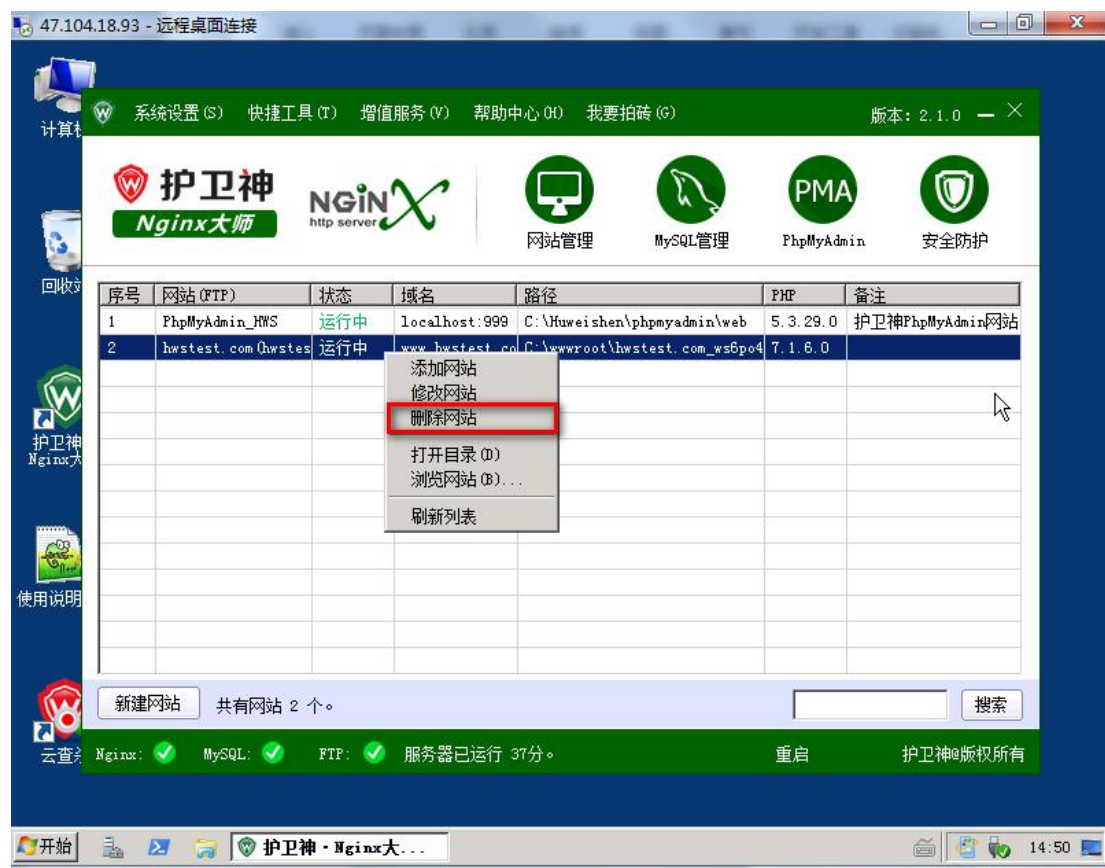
47.104.18.93 - 远程桌面连接

计算机

回收站

护卫神 Nginx大

使用说明

云查杀

系统设置(S) 快捷工具(T) 增值服务(V) 帮助中心(H) 我要拍砖(G) 版本: 2.1.0

护卫神 Nginx大师

NGINX http server

网站管理 MySQL管理 PMA PhpMyAdmin 安全防护

| 序号 | 网站(FTP) | 状态 | 域名 | 路径 | PHP | 备注 |
|---|---|---|---|---|---|---|
| 1 | PhpMyAdmin_HWS | 运行中 | localhost:999 | C:\Huweishen\phpmyadmin\web | 5.3.29.0 | 护卫神PhpMyAdmin网站 |
| 2 | hwstest.com(hwstes | 运行中 | www.hwstest.co | C:\wwwroot\hwstest.com_ws6po4 | 7.1.6.0 | |

添加网站
修改网站
删除网站
打开目录(D)
浏览网站(B)...
刷新列表

新建网站 共有网站 2 个。 搜索

Nginx: MySQL: FTP: 服务器已运行 37分。 重启 护卫神@版权所有

开始 护卫神 · Nginx大... 14:50